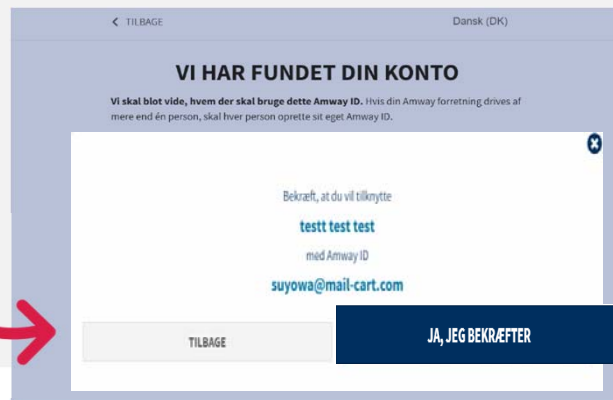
< TILBAGE

Dansk (DK)

VI HAR FUNDET DIN KONTO

**Vi skal blot vide, hvem der skal bruge dette Amway ID.** Hvis din Amway forretning drives af mere end én person, skal hver person oprette sit eget Amway ID.

Bekræft, at du vil tilknytte

testt test test

med Amway ID

suyowa@mail-cart.com

TILBAGE

JA, JEG BEKRÆFTER